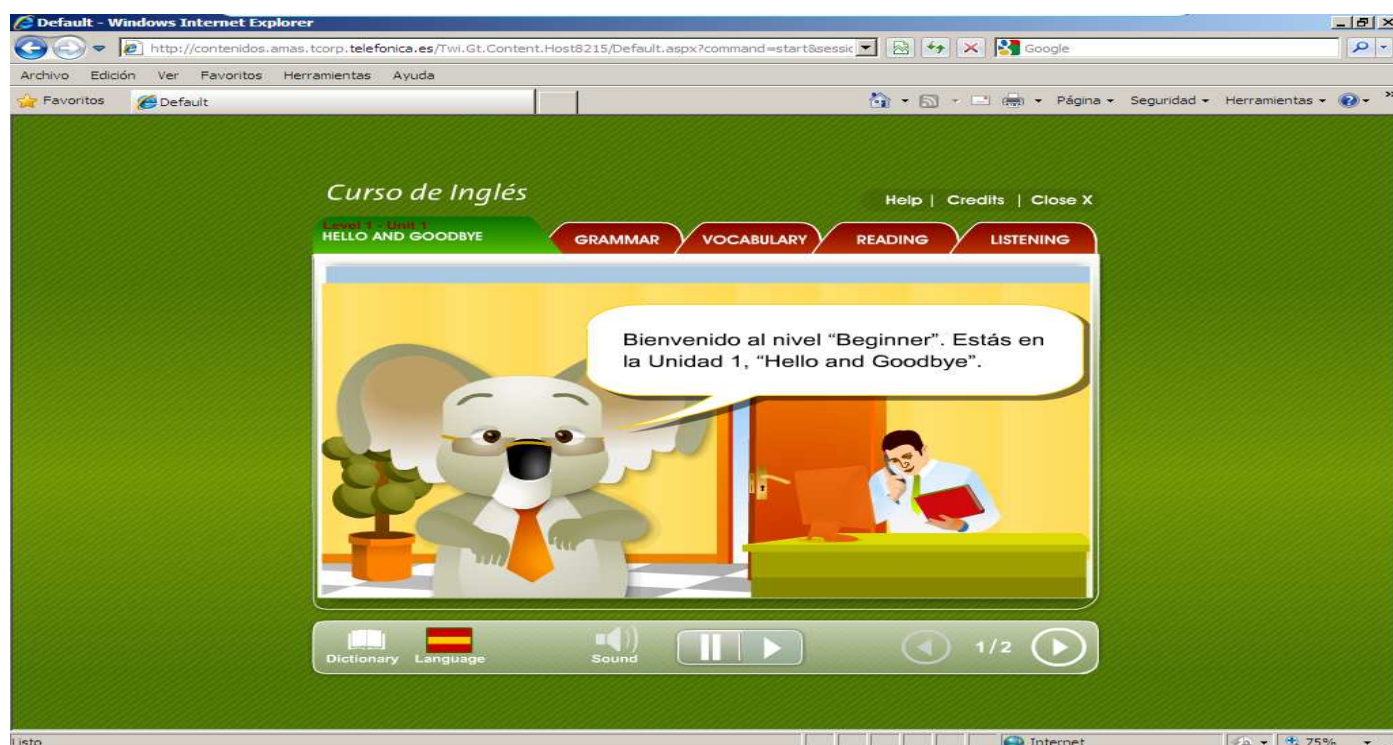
Default - Windows Internet Explorer

http://contenidos.amas.tcorp.telefonica.es/Twi.Gt.Content.Host8215/Default.aspx?command=start&sessic

Google

Archivo Edición Ver Favoritos Herramientas Ayuda

Favoritos Default

Página Seguridad Herramientas

Curso de Inglés

Help | Credits | Close X

Level 1 - Unit 1
HELLO AND GOODBYE

GRAMMAR VOCABULARY READING LISTENING

Bienvenido al nivel "Beginner". Estás en la Unidad 1, "Hello and Goodbye".

Dictionary Language Sound 1/2

Listo Internet 75%